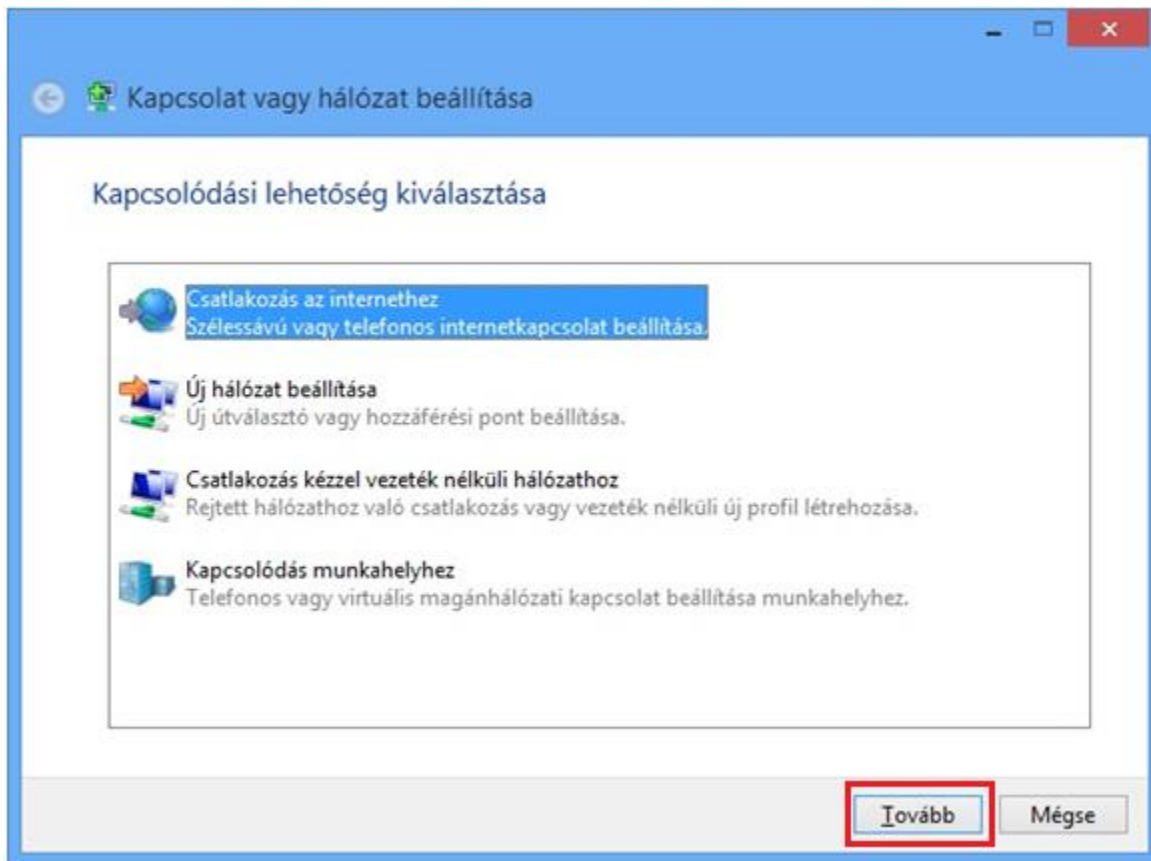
Kapcsolat vagy hálózat beállítása

Kapcsolódási lehetőség kiválasztása

Csatlakozás az internethez
Szélessávú vagy telefonos internetkapcsolat beállítása.

Új hálózat beállítása
Új útválasztó vagy hozzáférési pont beállítása.

Csatlakozás kézzel vezeték nélküli hálózathoz
Rejtett hálózathoz való csatlakozás vagy vezeték nélküli új profil létrehozása.

Kapcsolódás munkahelyhez
Telefonos vagy virtuális magánhálózati kapcsolat beállítása munkahelyhez.

Tovább
Mégse